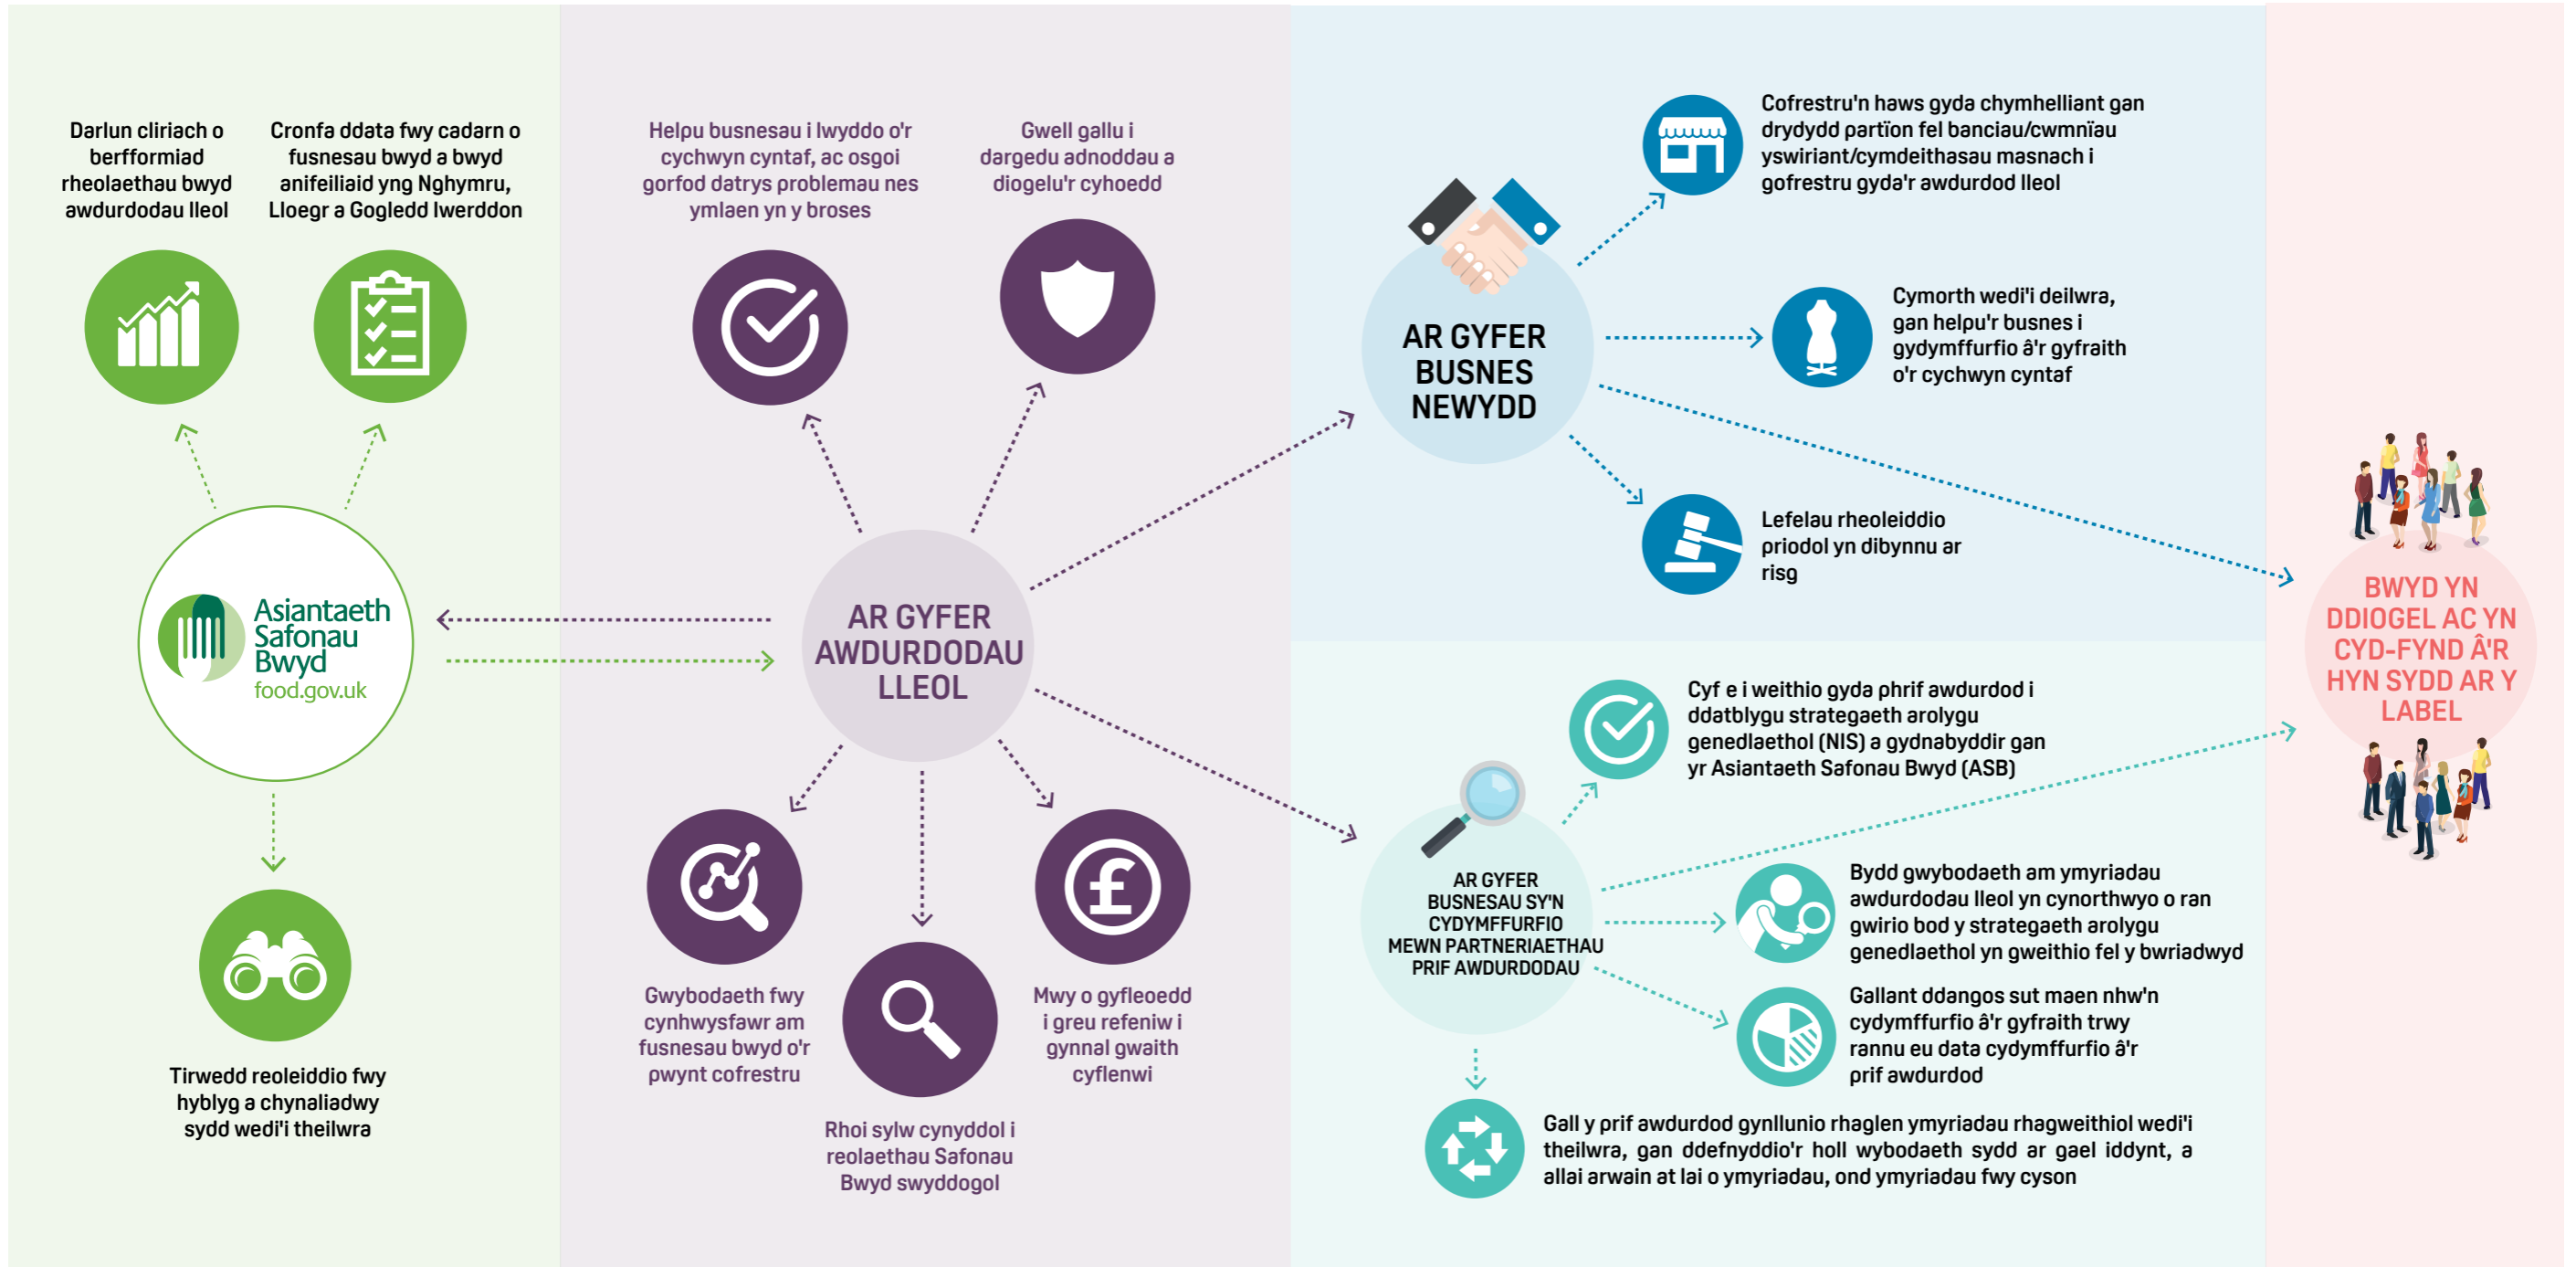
Darlun cliriach o berfformiad rheolaethau bwyd awdurdodau lleol

Cronfa ddata fwy cadarn o fusnesau bwyd a bwyd anifeiliaid yng Nghymru, Lloegr a Gogledd Iwerddon

Asiantaeth Safonau Bwyd
food.gov.uk

Tirwedd reoleiddio fwy hyblyg a chynaliadwy sydd wedi'i theilwra

Helpu busnesau i lwyddo o'r cychwyn cyntaf, ac osgoi gorfod datrys problemau nes ymlaen yn y broses

Gwell gallu i dargedu adnoddau a diogelu'r cyhoedd

AR GYFER AWDURDODAU LLEOL

Gwybodaeth fwy cynhwysfawr am fusnesau bwyd o'r pwynt cofrestru

Rhoi sylw cynyddol i reolaethau Safonau Bwyd swyddogol

Mwy o gyfleoedd i greu refeniw i gynnal gwaith cyflenwi

AR GYFER BUSNES NEWYDD

Cofrestru'n haws gyda chymhelliant gan drydydd partïon fel banciau/cwmnïau yswiriant/cymdeithasau masnach i gofrestru gyda'r awdurdod lleol

Cymorth wedi'i deilwra, gan helpu'r busnes i gydymffurfio â'r gyfraith o'r cychwyn cyntaf

Lefelau rheoleiddio priodol yn dibynnu ar risg

AR GYFER BUSNESAU SY'N CYDYMFFURFIO MEWN PARTNERIAETHAU PRIF AWDURDODAU

Cyf e i weithio gyda phrif awdurdod i ddatblygu strategaeth arolygu genedlaethol (NIS) a gydnabyddir gan yr Asiantaeth Safonau Bwyd (ASB)

Bydd gwybodaeth am ymyriadau awdurdodau lleol yn cynorthwyo o ran gwirio bod y strategaeth arolygu genedlaethol yn gweithio fel y bwriadwyd

Gallant ddangos sut maen nhw'n cydymffurfio â'r gyfraith trwy rannu eu data cydymffurfio â'r prif awdurdod

Gall y prif awdurdod gynllunio rhaglen ymyriadau rhagweithiol wedi'i theilwra, gan ddefnyddio'r holl wybodaeth sydd ar gael iddynt, a allai arwain at lai o ymyriadau, ond ymyriadau fwy cyson

BWYD YN DDIOGEL AC YN CYD-FYND Â'R HYN SYDD AR Y LABEL